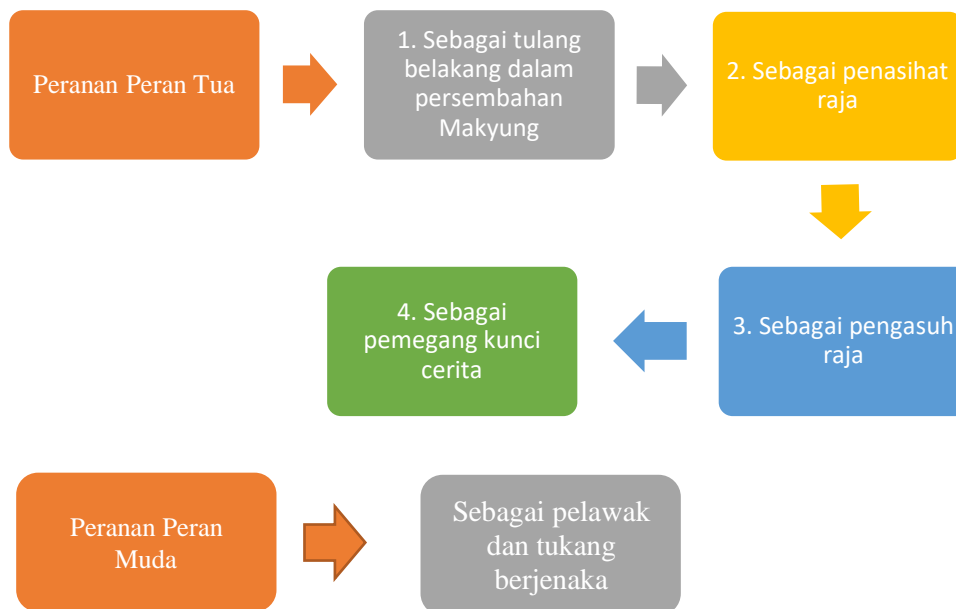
Peranan Peran Tua

1. Sebagai tulang belakang dalam persembahan Makyung

2. Sebagai penasihat raja

3. Sebagai pengasuh raja

4. Sebagai pemegang kunci cerita

Peranan Peran Muda

Sebagai pelawak dan tukang berjenaka